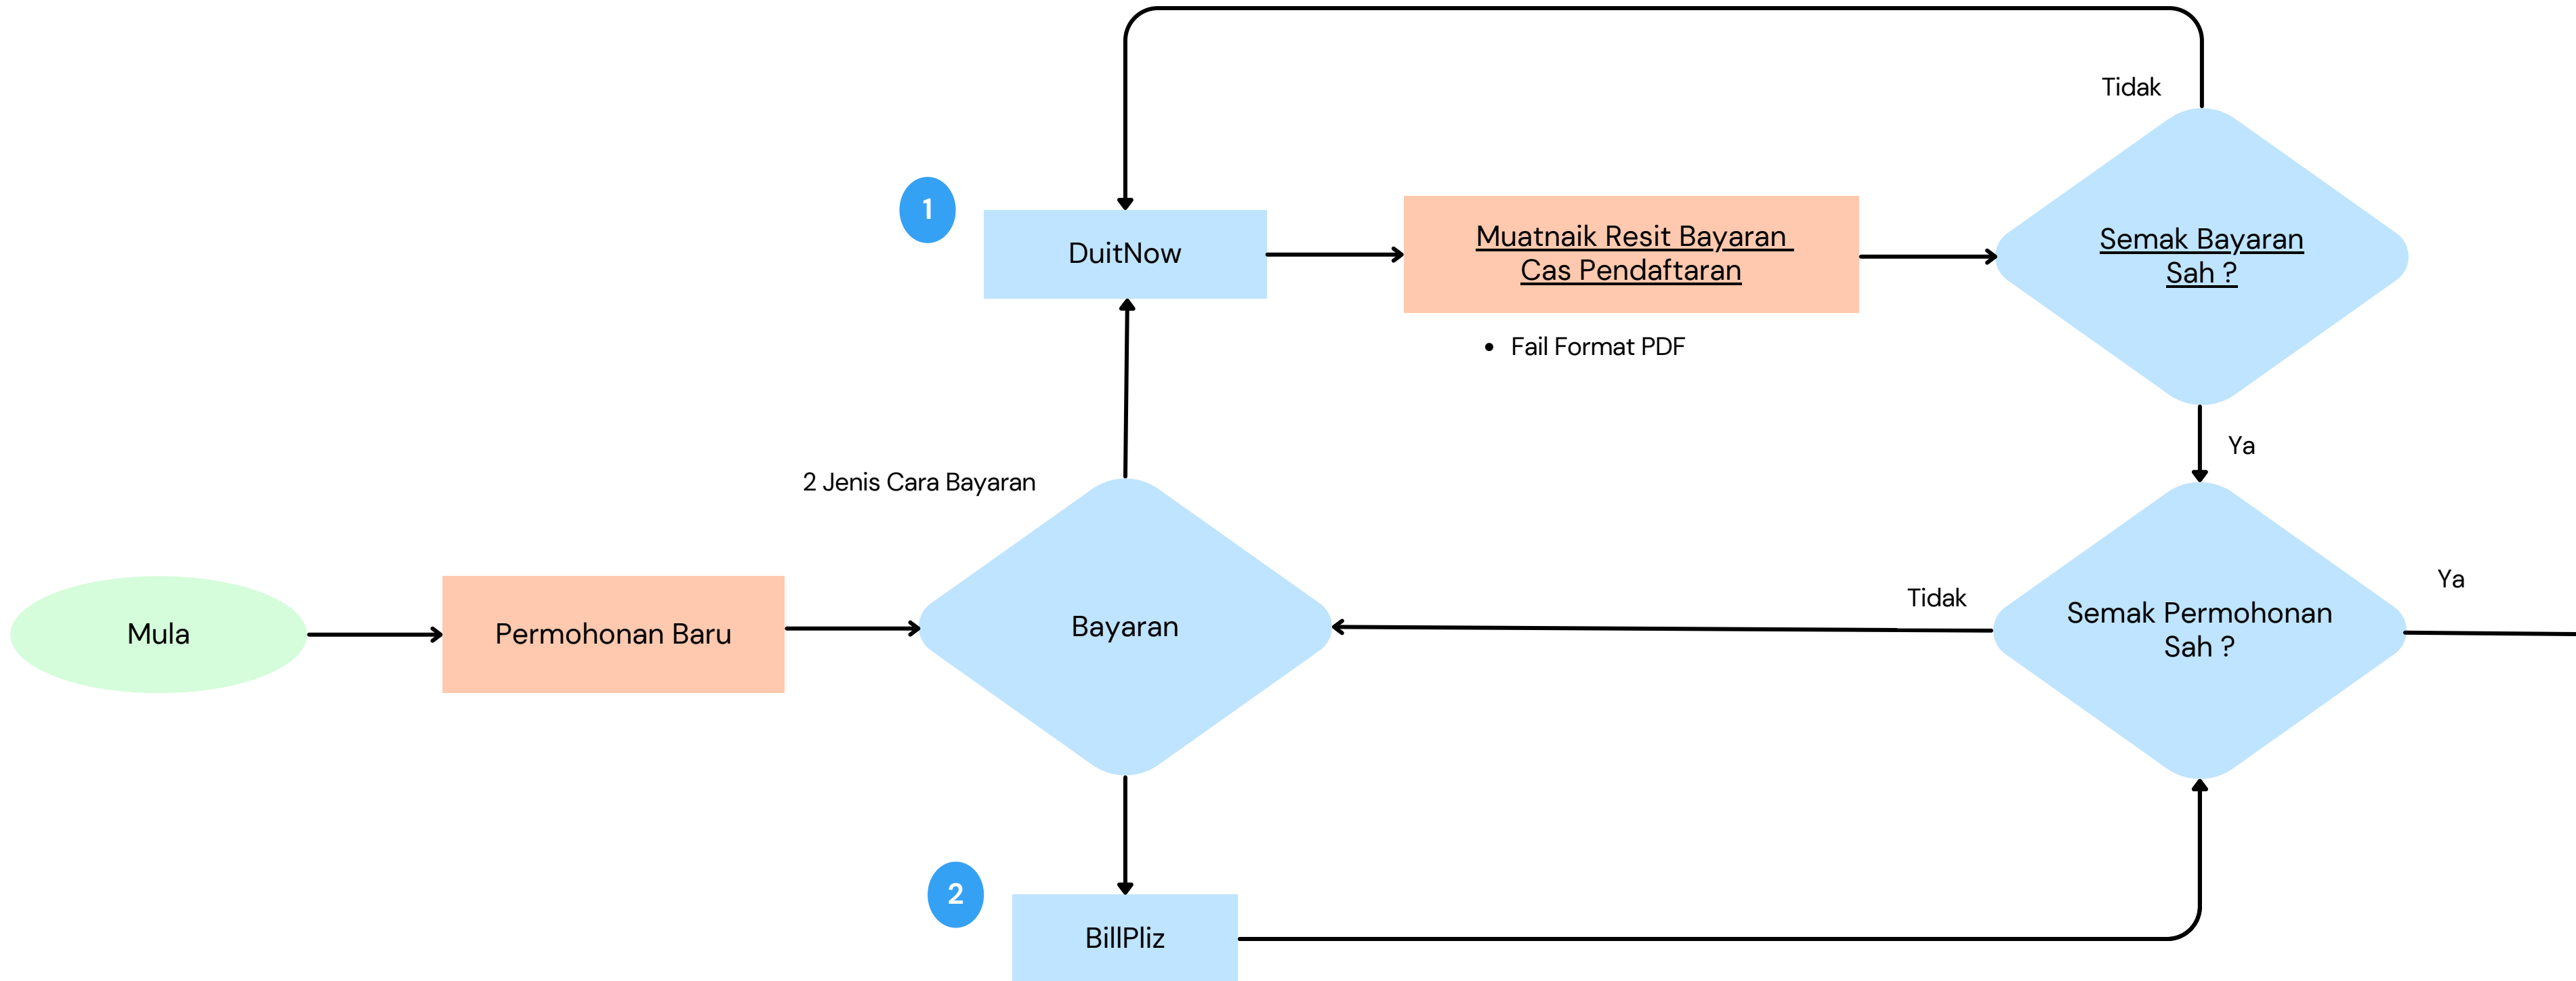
Tidak

1

DuitNow

Muatnaik Resit Bayaran Cas Pendaftaran

- Fail Format PDF

Semak Bayaran Sah ?

Ya

2 Jenis Cara Bayaran

Mula

Permohonan Baru

Bayaran

Tidak

Semak Permohonan Sah ?

Ya

2

BillPliz